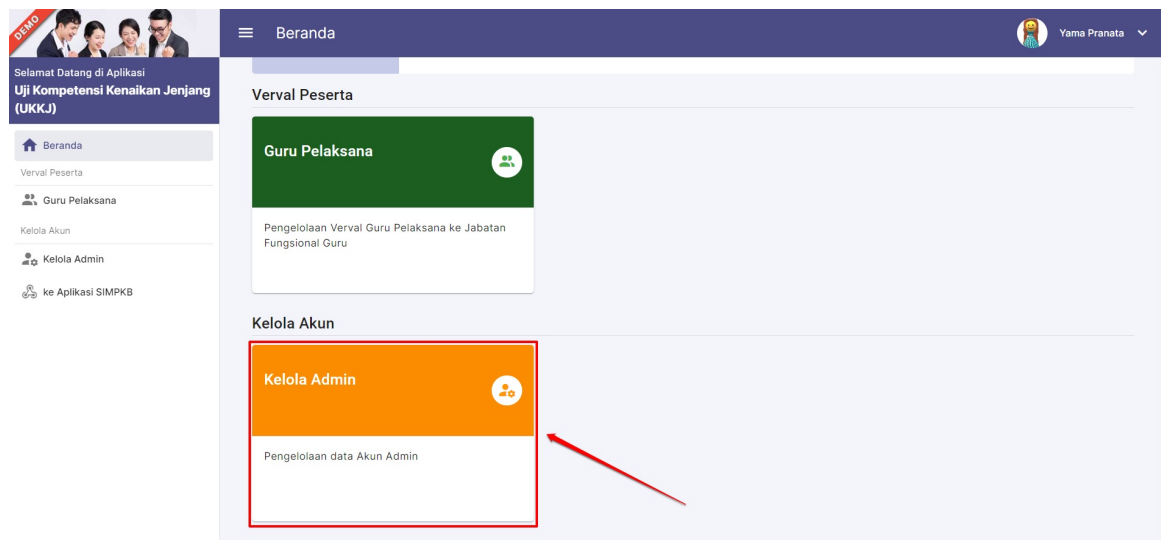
DEMO

Selamat Datang di Aplikasi
Uji Kompetensi Kenaikan Jenjang (UKKJ)

Beranda
Verval Peserta
Guru Pelaksana
Kelola Akun
Kelola Admin
ke Aplikasi SIMPKB

Beranda

Yama Pranata

Verval Peserta

Guru Pelaksana

Pengelolaan Verval Guru Pelaksana ke Jabatan Fungsional Guru

Kelola Akun

Kelola Admin

Pengelolaan data Akun Admin